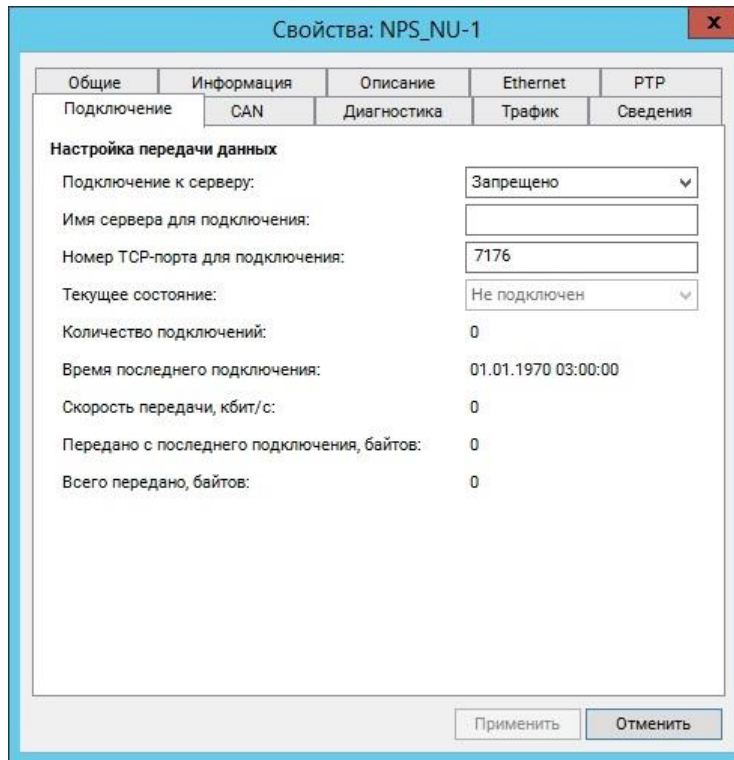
Свойства: NPS_NU-1

x

Общие | Информация | Описание | Ethernet | PTP

Подключение | CAN | Диагностика | Трафик | Сведения

Настройка передачи данных

Подключение к серверу: Запрещено

Имя сервера для подключения:

Номер TCP-порта для подключения: 7176

Текущее состояние: Не подключен

Количество подключений: 0

Время последнего подключения: 01.01.1970 03:00:00

Скорость передачи, кбит/с: 0

Передано с последнего подключения, байтов: 0

Всего передано, байтов: 0

Применить | Отменить